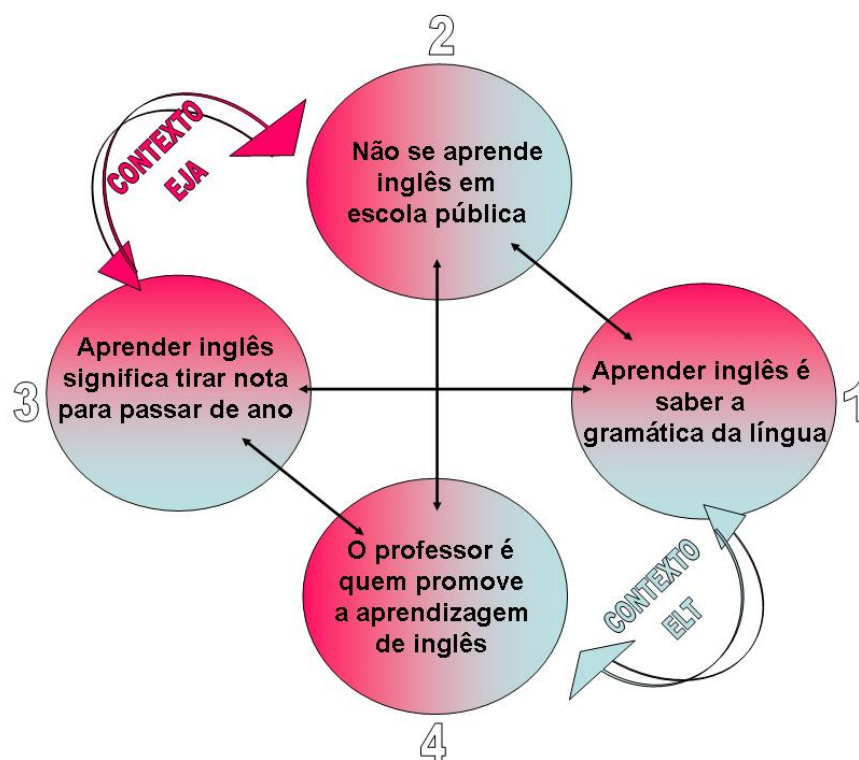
2

CONTEXTO EJA

Não se aprende inglês em escola pública

Aprender inglês significa tirar nota para passar de ano

3

Aprender inglês é saber a gramática da língua

1

O professor é quem promove a aprendizagem de inglês

CONTEXTO ELT

4